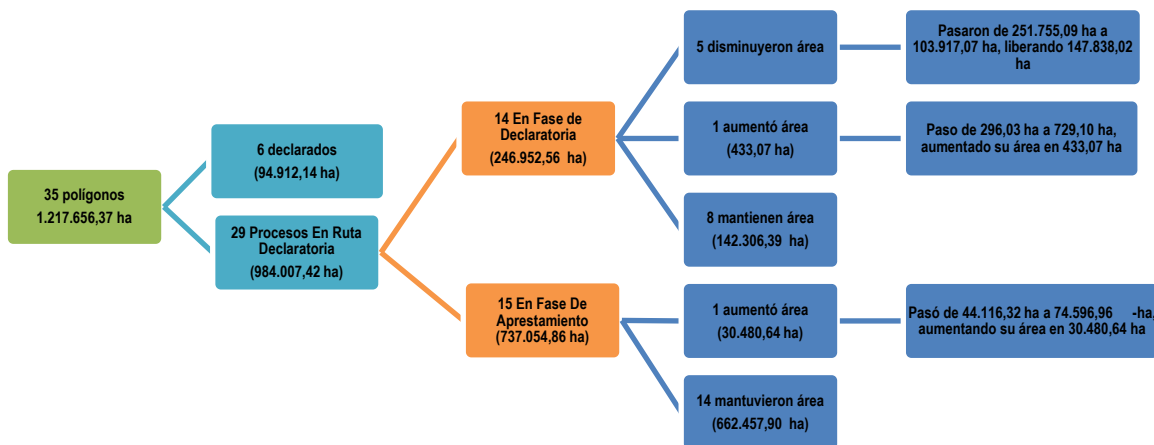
35 polígonos
1.217.656,37 ha

6 declarados
(94.912,14 ha)

29 Procesos En Ruta Declaratoria
(984.007,42 ha)

14 En Fase de Declaratoria
(246.952,56 ha)

15 En Fase De Apestamiento
(737.054,86 ha)

5 disminuyeron área

Pasaron de 251.755,09 ha a 103.917,07 ha, liberando 147.838,02 ha

1 aumentó área
(433,07 ha)

Paso de 296,03 ha a 729,10 ha, aumentado su área en 433,07 ha

8 mantienen área
(142.306,39 ha)

1 aumentó área
(30.480,64 ha)

Pasó de 44.116,32 ha a 74.596,96 -ha, aumentando su área en 30.480,64 ha

14 mantuvieron área
(662.457,90 ha)